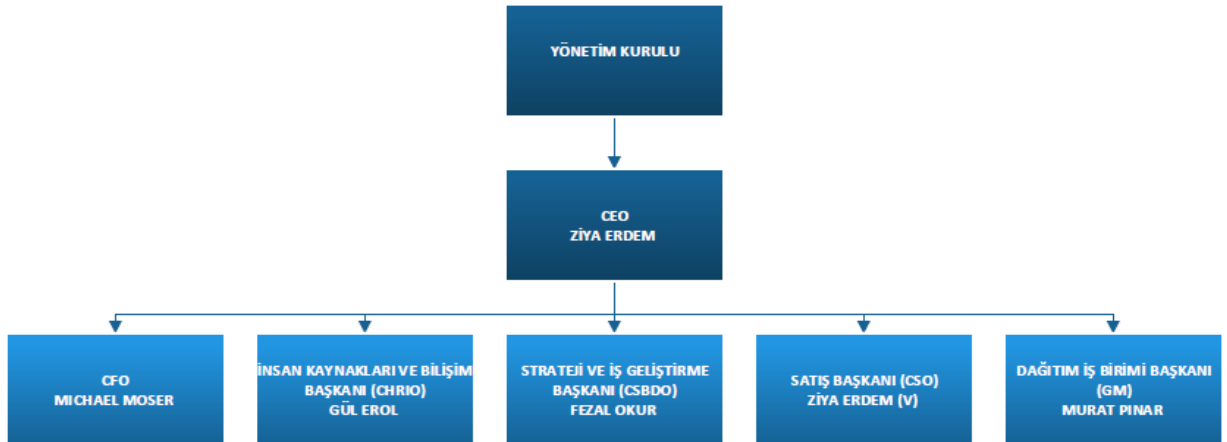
YÖNETİM KURULU

CEO
ZİYA ERDEM

CFO
MICHAEL MOSER

İNSAN KAYNAKLARI VE BİLİŞİM BAŞKANI (CHRIO)
GÜL EROL

STRATEJİ VE İŞ GELİŞTİRME BAŞKANI (CSBDO)
FEZAL OKUR

SATIŞ BAŞKANI (CSO)
ZİYA ERDEM (V)

DAĞITIM İŞ BİRİMİ BAŞKANI (GM)
MURAT PINAR